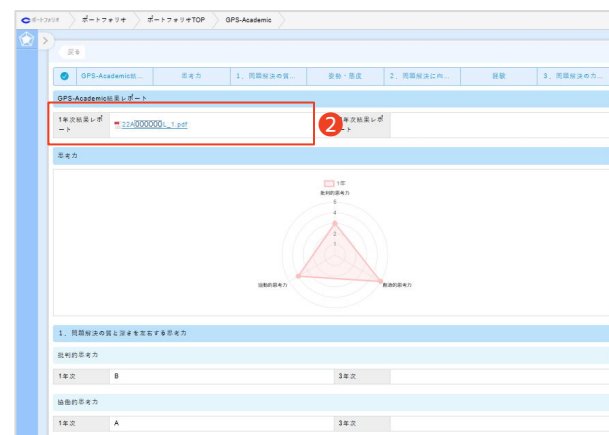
ポートフォリオ　ポートフォリオ　ポートフォリオTOP　GPS-Academic

戻る

GPS-Academic結...　思考力　1．問題解決の質...　姿勢・態度　2．問題解決に向...　経験　3．問題解決の力...

GPS-Academic結果レポート

1年次結果レポート　22A000000L_1.pdf　2　3年次結果レポート

思考力

1年
批判的思考力
5
4
3
2
1
0
協働的思考力　創造的思考力

1．問題解決の質と深さを左右する思考力

批判的思考力

| 1年次 | B | 3年次 | |
|---|---|---|---|

協働的思考力

| 1年次 | A | 3年次 | |
|---|---|---|---|